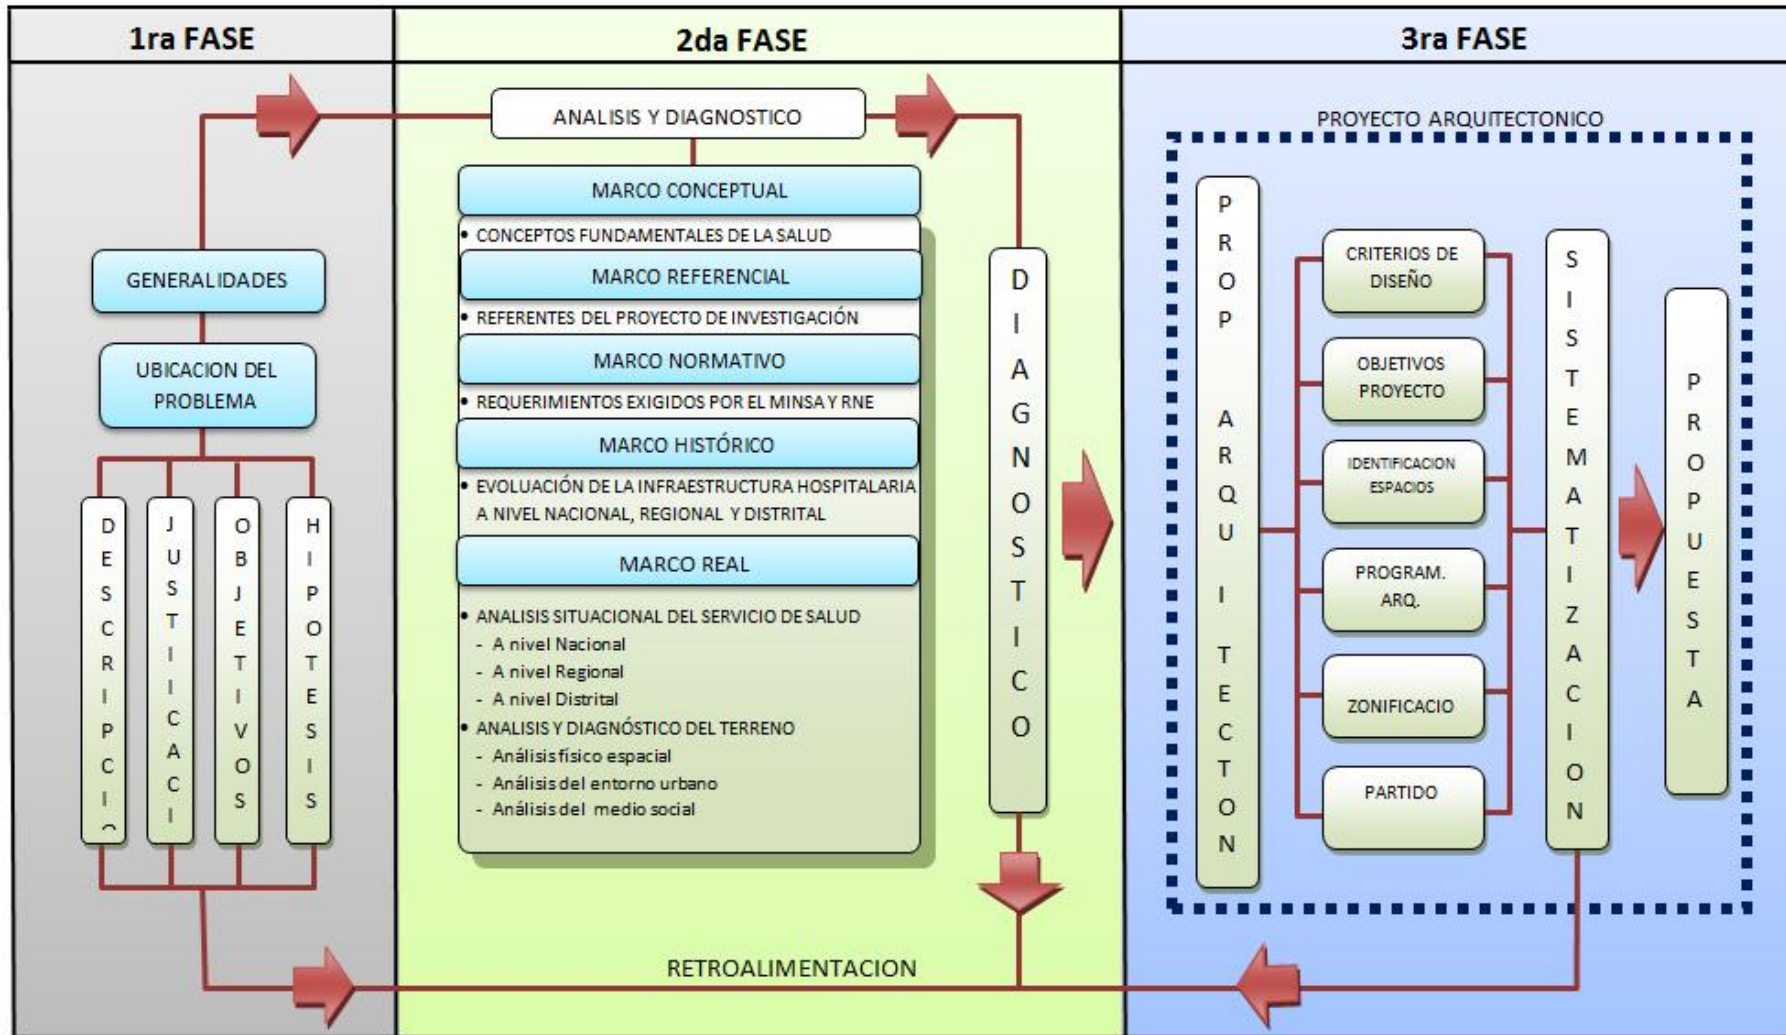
1ra FASE

2da FASE

3ra FASE

ANALISIS Y DIAGNOSTICO

MARCO CONCEPTUAL
• CONCEPTOS FUNDAMENTALES DE LA SALUD

MARCO REFERENCIAL
• REFERENTES DEL PROYECTO DE INVESTIGACIÓN

MARCO NORMATIVO
• REQUERIMIENTOS EXIGIDOS POR EL MINSA Y RNE

MARCO HISTÓRICO
• EVOLUACIÓN DE LA INFRAESTRUCTURA HOSPITALARIA A NIVEL NACIONAL, REGIONAL Y DISTRITAL

MARCO REAL
• ANALISIS SITUACIONAL DEL SERVICIO DE SALUD
- A nivel Nacional
- A nivel Regional
- A nivel Distrital
• ANALISIS Y DIAGNÓSTICO DEL TERRENO
- Análisis físico espacial
- Análisis del entorno urbano
- Análisis del medio social

GENERALIDADES

UBICACION DEL PROBLEMA

DESCRIPCI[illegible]

JUSTICACI

OBJETIVOS

HIPOTESIS

DIAGNOSTICO

PROYECTO ARQUITECTONICO

PROP ARQUI TECTON

CRITERIOS DE DISEÑO

OBJETIVOS PROYECTO

IDENTIFICACION ESPACIOS

PROGRAM. ARQ.

ZONIFICACIO

PARTIDO

SISTEMATIZACION

PROPUESTA

RETROALIMENTACION